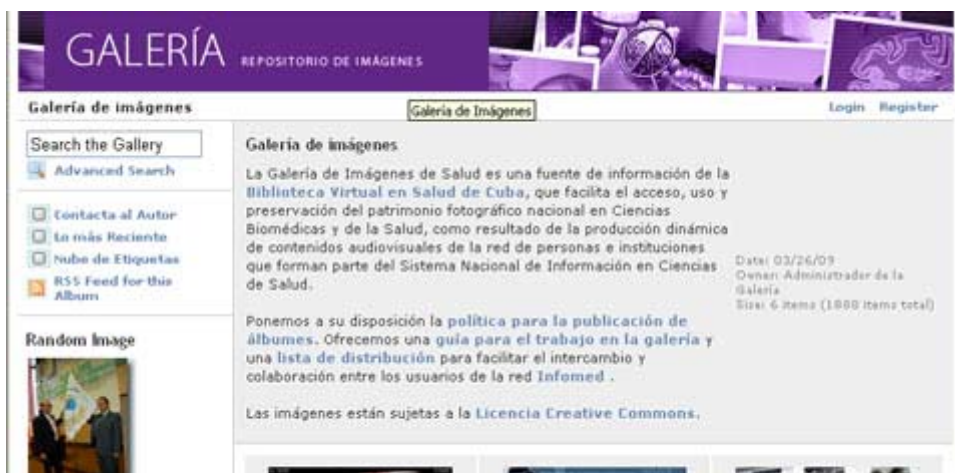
GALERÍA REPOSITORIO DE IMÁGENES

Galería de imágenes

Galería de Imágenes

Login Register

Search the Gallery

Advanced Search

Contacta al Autor

Lo más Reciente

Nube de Etiquetas

RSS Feed for this Album

Random Image

Galería de imágenes

La Galería de Imágenes de Salud es una fuente de información de la Biblioteca Virtual en Salud de Cuba, que facilita el acceso, uso y preservación del patrimonio fotográfico nacional en Ciencias Biomédicas y de la Salud, como resultado de la producción dinámica de contenidos audiovisuales de la red de personas e instituciones que forman parte del Sistema Nacional de Información en Ciencias de Salud.

Date: 03/26/09
Owner: Administrador de la Galería
Size: 6 items (1880 items total)

Ponemos a su disposición la política para la publicación de álbumes. Ofrecemos una guía para el trabajo en la galería y una lista de distribución para facilitar el intercambio y colaboración entre los usuarios de la red Infomed .

Las imágenes están sujetas a la Licencia Creative Commons.